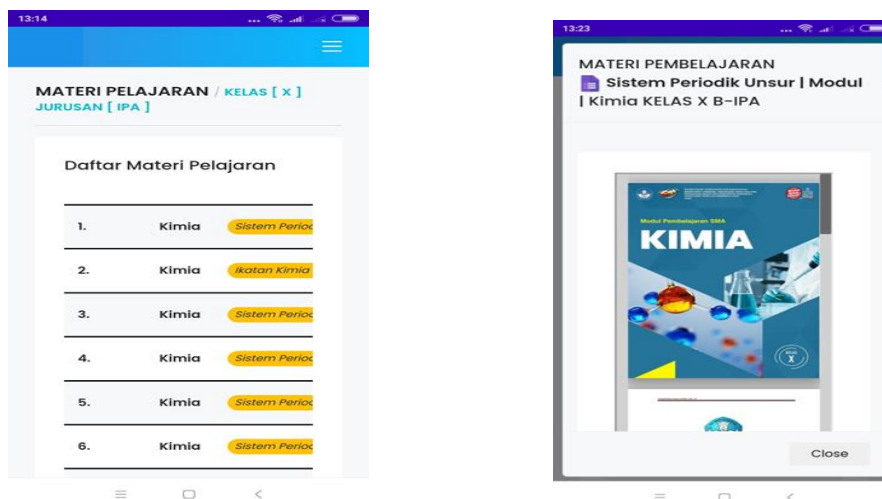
13:14

MATERI PELAJARAN / KELAS [ X ] JURUSAN [ IPA ]

Daftar Materi Pelajaran

| | | |
|---|---|---|
| 1. | Kimia | Sistem Perioc |
| 2. | Kimia | Ikatan Kimia |
| 3. | Kimia | Sistem Perioc |
| 4. | Kimia | Sistem Perioc |
| 5. | Kimia | Sistem Perioc |
| 6. | Kimia | Sistem Perioc |

13:23

MATERI PEMBELAJARAN
Sistem Periodik Unsur | Modul | Kimia KELAS X B-IPA

Modul Pembelajaran SMA
KIMIA
KELAS X

Close